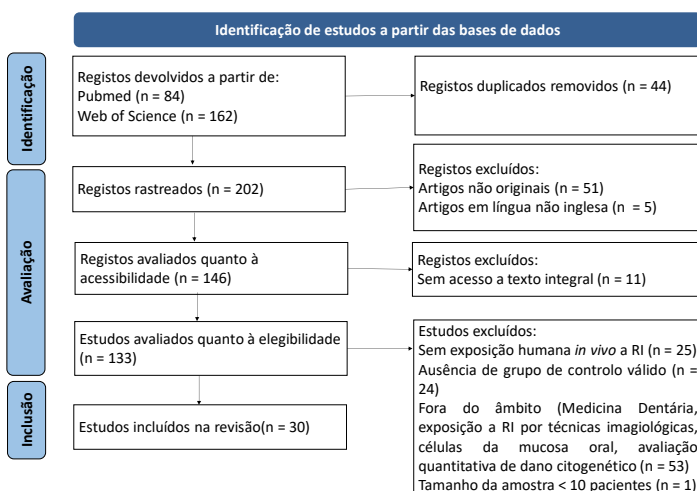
Identificação de estudos a partir das bases de dados

Identificação

Registos devolvidos a partir de:
Pubmed (n = 84)
Web of Science (n = 162)

Registos duplicados removidos (n = 44)

Avaliação

Registos rastreados (n = 202)

Registos excluídos:
Artigos não originais (n = 51)
Artigos em língua não inglesa (n = 5)

Registos avaliados quanto à acessibilidade (n = 146)

Registos excluídos:
Sem acesso a texto integral (n = 11)

Estudos avaliados quanto à elegibilidade (n = 133)

Estudos excluídos:
Sem exposição humana *in vivo* a RI (n = 25)
Ausência de grupo de controlo válido (n = 24)
Fora do âmbito (Medicina Dentária, exposição a RI por técnicas imagiológicas, células da mucosa oral, avaliação quantitativa de dano citogenético (n = 53)
Tamanho da amostra < 10 pacientes (n = 1)

Inclusão

Estudos incluídos na revisão(n = 30)